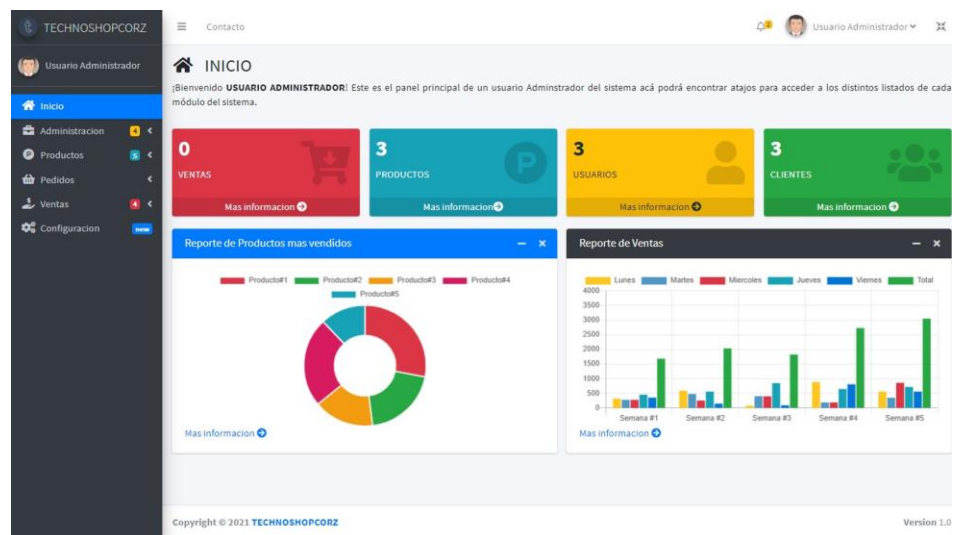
TECHNOSHOPCORZ

Usuario Administrador

Inicio
Administracion 4
Productos 5
Pedidos
Ventas 4
Configuracion new

Contacto

Usuario Administrador

INICIO

¡Bienvenido **USUARIO ADMINISTRADOR**! Este es el panel principal de un usuario Adminstrador del sistema acá podrá encontrar atajos para acceder a los distintos listados de cada módulo del sistema.

0
VENTAS
Mas informacion

3
PRODUCTOS
Mas informacion

3
USUARIOS
Mas informacion

3
CLIENTES
Mas informacion

Reporte de Productos mas vendidos

Producto#1 Producto#2 Producto#3 Producto#4 Producto#5

Mas informacion

Reporte de Ventas

Lunes Martes Miercoles Jueves Viernes Total

4000
3500
3000
2500
2000
1500
1000
500
0

Semana #1 Semana #2 Semana #3 Semana #4 Semana #5

Mas informacion

Copyright © 2021 TECHNOSHOPCORZ

Version 1.0